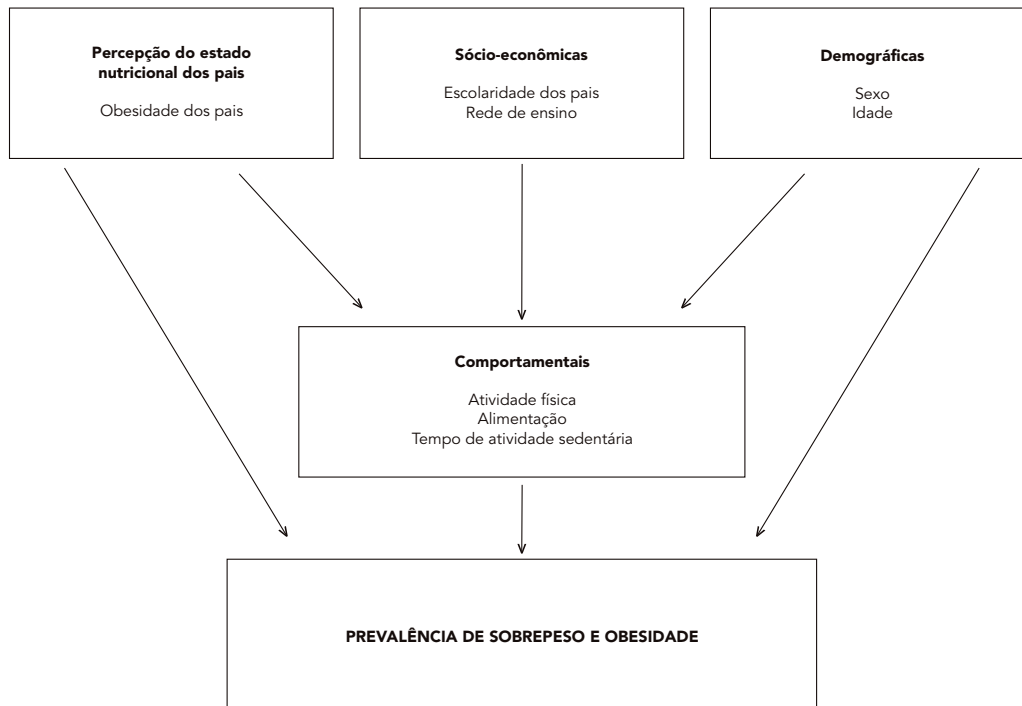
Percepção do estado nutricional dos pais

Obesidade dos pais

Sócio-econômicas

Escolaridade dos pais
Rede de ensino

Demográficas

Sexo
Idade

Comportamentais

Atividade física
Alimentação
Tempo de atividade sedentária

PREVALÊNCIA DE SOBREPESO E OBESIDADE